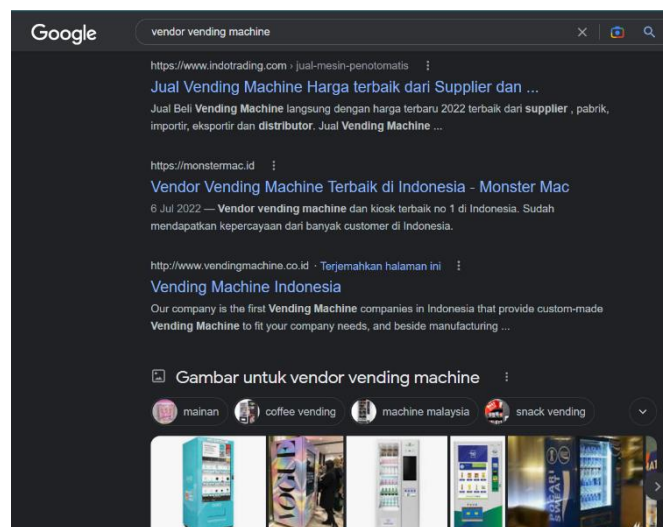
Google

vendor vending machine

https://www.indotrading.com › jual-mesin-penotomatis

Jual Vending Machine Harga terbaik dari Supplier dan ...

Jual Beli Vending Machine langsung dengan harga terbaru 2022 terbaik dari supplier , pabrik, importir, eksportir dan distributor. Jual Vending Machine ...

https://monstermac.id

Vendor Vending Machine Terbaik di Indonesia - Monster Mac

6 Jul 2022 — Vendor vending machine dan kiosk terbaik no 1 di Indonesia. Sudah mendapatkan kepercayaan dari banyak customer di Indonesia.

http://www.vendingmachine.co.id · Terjemahkan halaman ini

Vending Machine Indonesia

Our company is the first Vending Machine companies in Indonesia that provide custom-made Vending Machine to fit your company needs, and beside manufacturing ...

Gambar untuk vendor vending machine

mainan | coffee vending | machine malaysia | snack vending